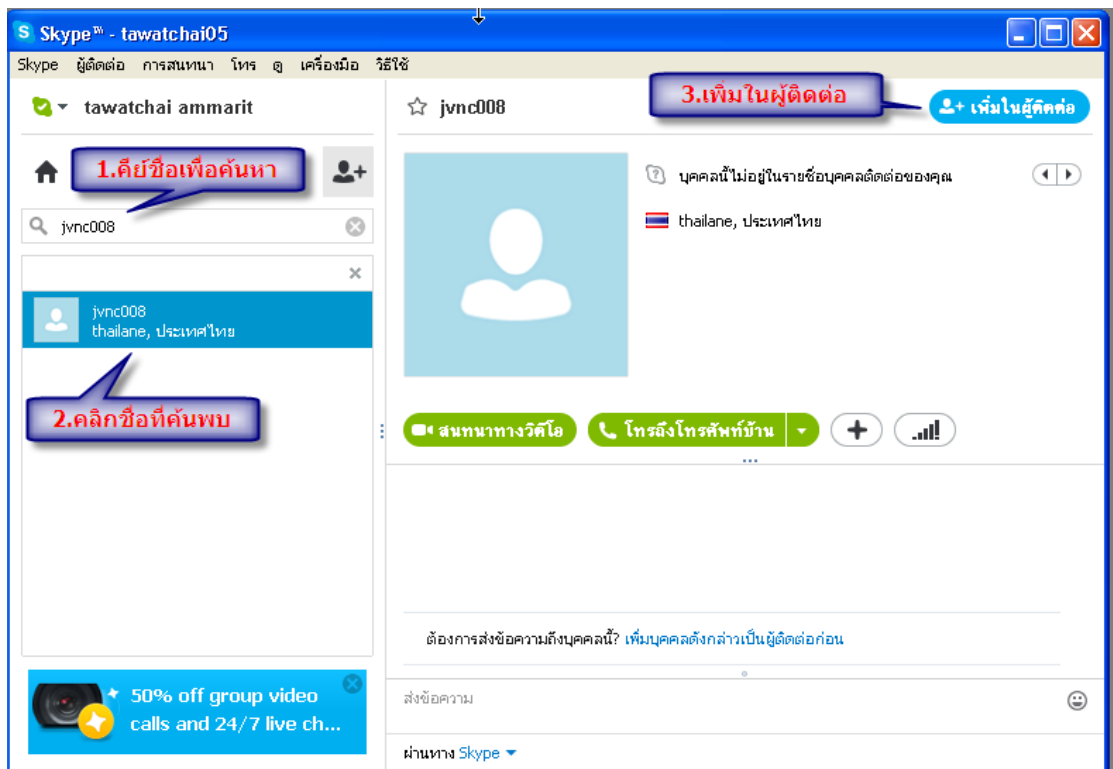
Skype™ - tawatchai05

Skype ผู้ติดต่อ การสนทนา โทร ดู เครื่องมือ วิธีใช้

tawatchai ammarit

1.คีย์ชื่อเพื่อค้นหา

jvnc008

jvnc008
thailane, ประเทศไทย

2.คลิกชื่อที่ค้นพบ

50% off group video calls and 24/7 live ch...

jvnc008

3.เพิ่มในผู้ติดต่อ

เพิ่มในผู้ติดต่อ

บุคคลนี้ไม่อยู่ในรายชื่อบุคคลติดต่อของคุณ

thailane, ประเทศไทย

สนทนาทางวิดีโอ

โทรถึงโทรศัพท์บ้าน

ต้องการส่งข้อความถึงบุคคลนี้? เพิ่มบุคคลดังกล่าวเป็นผู้ติดต่อก่อน

ส่งข้อความ

ผ่านทาง Skype